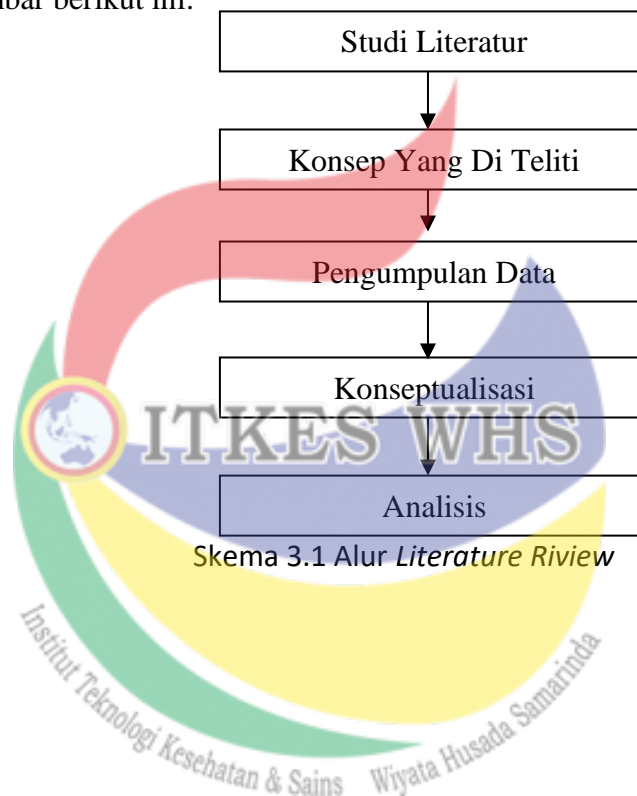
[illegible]bar berikut ini.

Studi Literatur

Konsep Yang Di Teliti

Pengumpulan Data

Konseptualisasi

Analisis

Skema 3.1 Alur *Literature Riview*

ITKES WHS

Institut Teknologi Kesehatan & Sains Wiyata Husada Samarinda